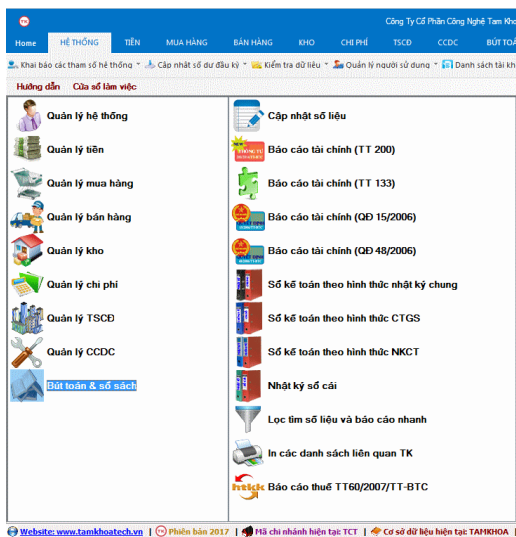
Công Ty Cổ Phần Công Nghệ Tam Kho

Home | HỆ THỐNG | TIỀN | MUA HÀNG | BÁN HÀNG | KHO | CHI PHÍ | TSCĐ | CCDC | BÚT TOA

Khai báo các tham số hệ thống | Cập nhật số dư đầu kỳ | Kiểm tra dữ liệu | Quản lý người sử dụng | Danh sách tài kh

Hướng dẫn | Cửa sổ làm việc

Quản lý hệ thống
Quản lý tiền
Quản lý mua hàng
Quản lý bán hàng
Quản lý kho
Quản lý chi phí
Quản lý TSCĐ
Quản lý CCDC
Bút toán & sổ sách

Cập nhật số liệu
Báo cáo tài chính (TT 200)
Báo cáo tài chính (TT 133)
Báo cáo tài chính (QĐ 15/2006)
Báo cáo tài chính (QĐ 48/2006)
Sổ kế toán theo hình thức nhật ký chung
Sổ kế toán theo hình thức CTGS
Sổ kế toán theo hình thức NKCT
Nhật ký sổ cái
Lọc tìm số liệu và báo cáo nhanh
In các danh sách liên quan TK
Báo cáo thuế TT60/2007/TT-BTC

Website: www.tamkhoatech.vn | Phiên bản 2017 | Mã chi nhánh hiện tại: TCT | Cơ sở dữ liệu hiện tại: TAMKHOA